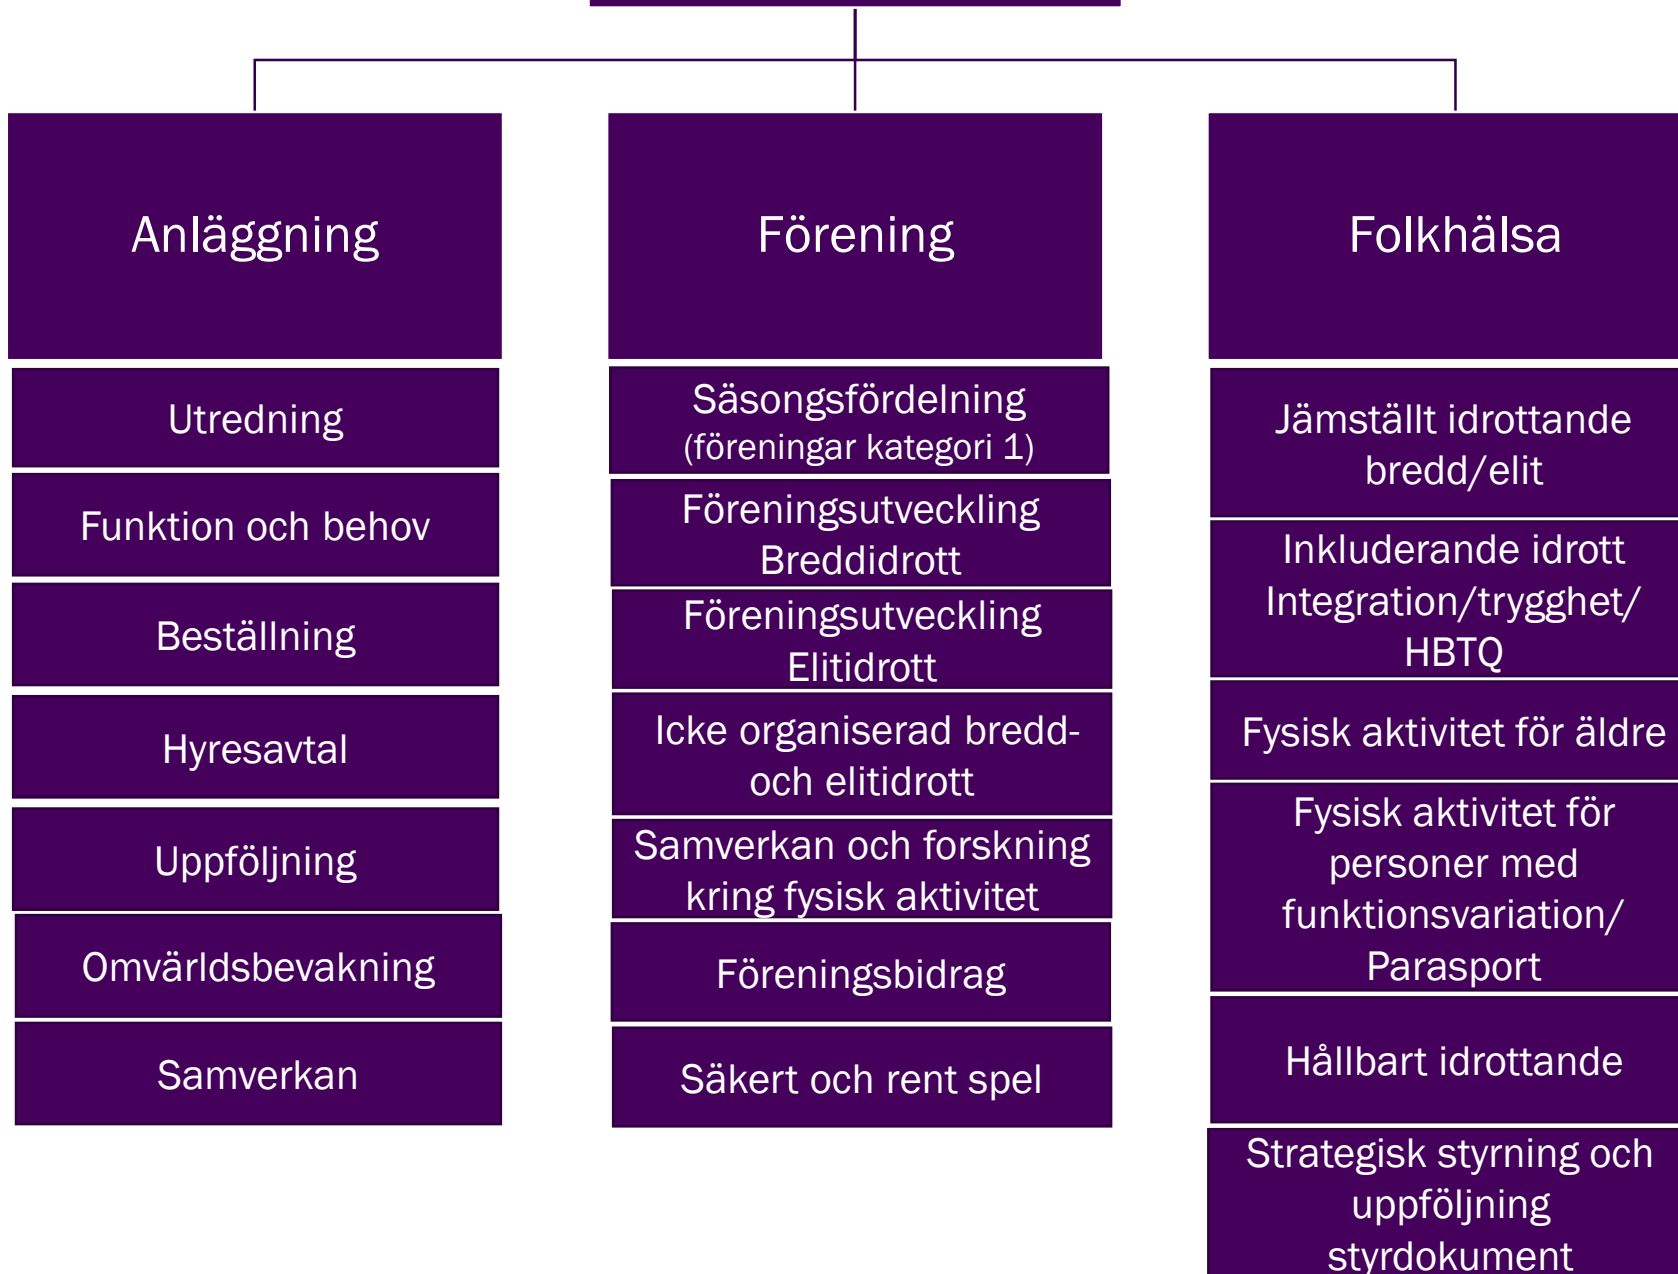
Anläggning

Utredning

Funktion och behov

Beställning

Hyresavtal

Uppföljning

Omvärldsbevakning

Samverkan

Förening

Säsongsfördelning (föreningar kategori 1)

Föreningsutveckling Breddidrott

Föreningsutveckling Elitidrott

Icke organiserad bredd- och elitidrott

Samverkan och forskning kring fysisk aktivitet

Föreningsbidrag

Säkert och rent spel

Folkhälsa

Jämställt idrottande bredd/elit

Inkluderande idrott Integration/trygghet/ HBTQ

Fysisk aktivitet för äldre

Fysisk aktivitet för personer med funktionsvariation/ Parasport

Hållbart idrottande

Strategisk styrning och uppföljning styrdokument